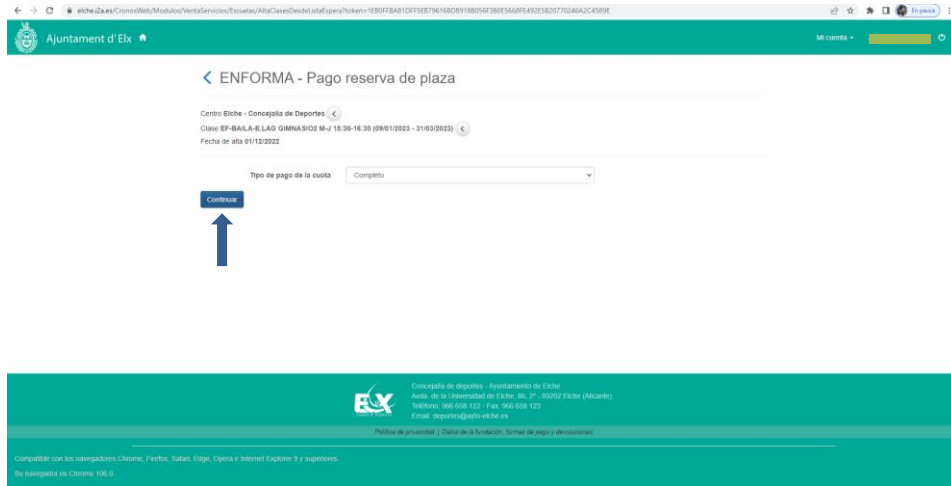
elche.i2a.es/CronosWeb/Modulos/VentaServicios/Escuelas/AltaClasesDesdeListaEspera?token=1EB0FFBA81DFF5EB79616BDB91BB056F380E5668FE492E58207702​46A2C4589E

En pausa

Ajuntament d'Elx

Mi cuenta

ENFORMA - Pago reserva de plaza

Centro Elche - Concejalía de Deportes
Clase EF-BAILA-E.LAG GIMNASIO2 M-J 15:30-16:30 (09/01/2023 - 31/03/2023)
Fecha de alta 01/12/2022

Tipo de pago de la cuota Completo

Continuar

Concejalía de deportes - Ayuntamiento de Elche
Avda. de la Universidad de Elche, 86, 2º - 03202 Elche (Alicante)
Teléfono: 966 658 122 - Fax: 966 658 123
Email: deportes@ayto-elche.es

Política de privacidad | Datos de la fundación, formas de pago y devoluciones

Compatible con los navegadores Chrome, Firefox, Safari, Edge, Opera e Internet Explorer 9 y superiores.
Su navegador es Chrome 106.0